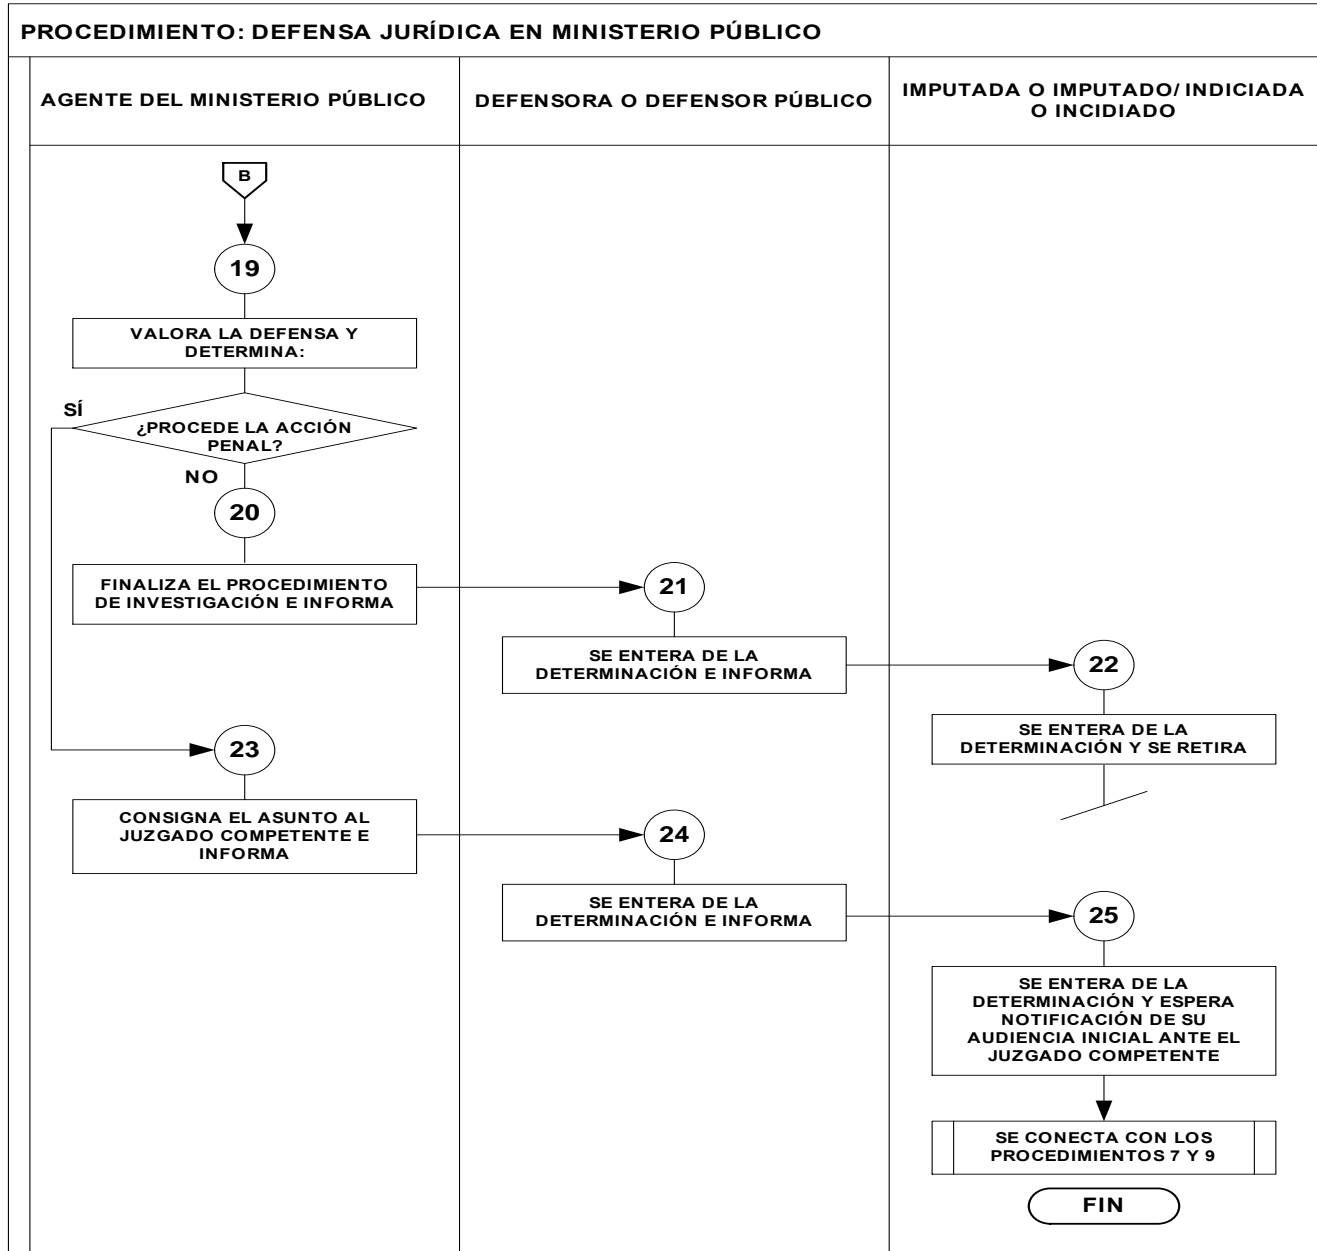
PROCEDIMIENTO: DEFENSA JURÍDICA EN MINISTERIO PÚBLICO

AGENTE DEL MINISTERIO PÚBLICO

B

19

VALORA LA DEFENSA Y DETERMINA:

SÍ

¿PROCEDE LA ACCIÓN PENAL?

NO

20

FINALIZA EL PROCEDIMIENTO DE INVESTIGACIÓN E INFORMA

23

CONSIGNA EL ASUNTO AL JUZGADO COMPETENTE E INFORMA

DEFENSORA O DEFENSOR PÚBLICO

21

SE ENTERA DE LA DETERMINACIÓN E INFORMA

24

SE ENTERA DE LA DETERMINACIÓN E INFORMA

IMPUTADA O IMPUTADO/ INDICIADA O INCIDIADO

22

SE ENTERA DE LA DETERMINACIÓN Y SE RETIRA

25

SE ENTERA DE LA DETERMINACIÓN Y ESPERA NOTIFICACIÓN DE SU AUDIENCIA INICIAL ANTE EL JUZGADO COMPETENTE

SE CONECTA CON LOS PROCEDIMIENTOS 7 Y 9

FIN